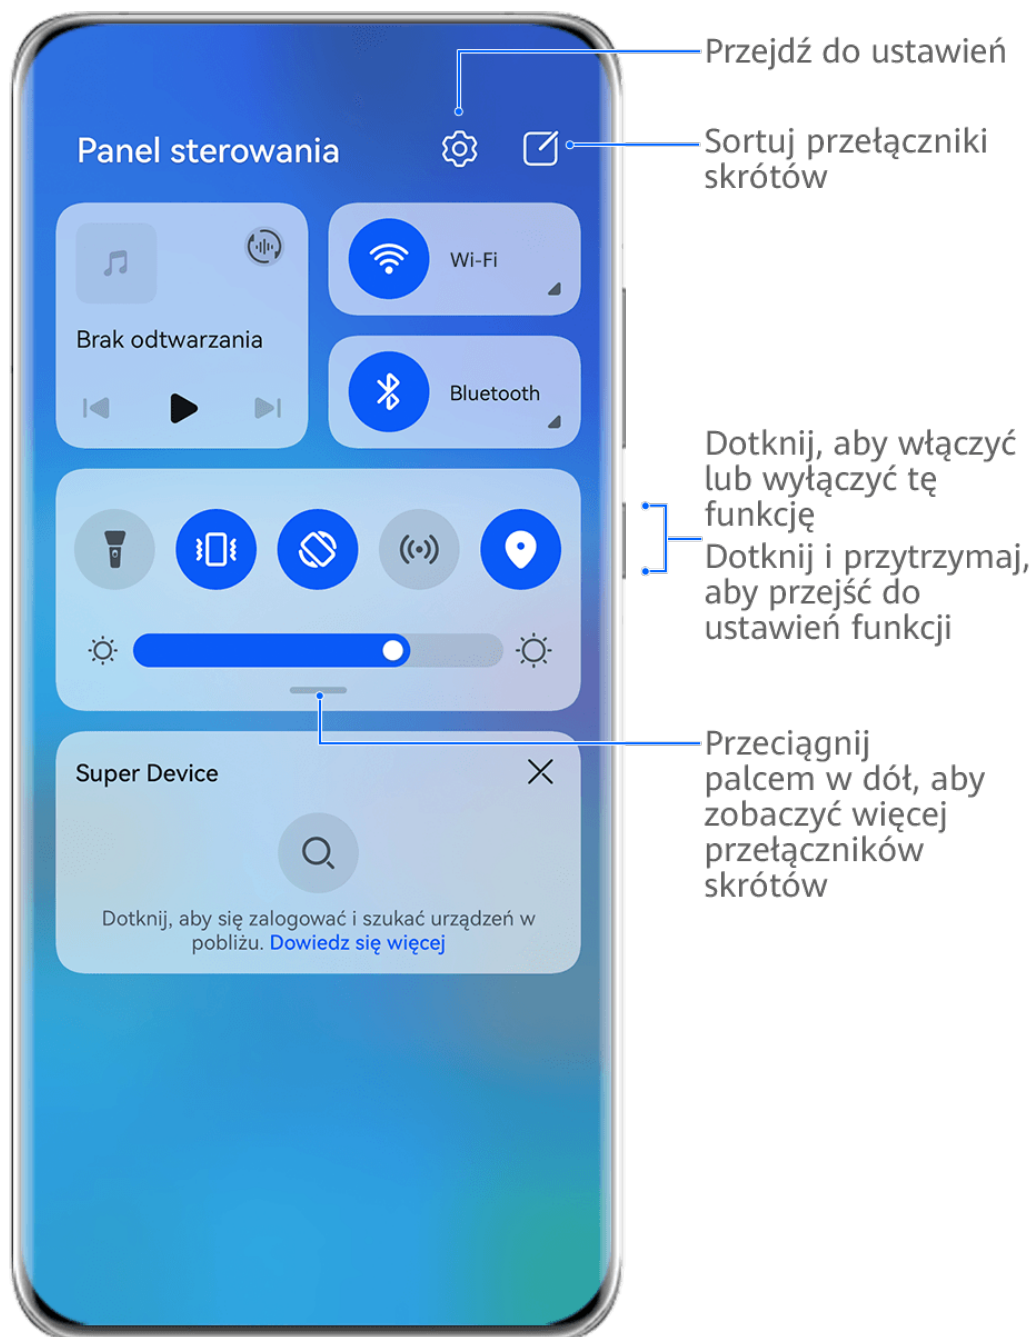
Panel sterowania

Przejdź do ustawień

Sortuj przełączniki skrótów

Brak odtwarzania

Wi-Fi

Bluetooth

Dotknij, aby włączyć lub wyłączyć tę funkcję

Dotknij i przytrzymaj, aby przejść do ustawień funkcji

Przeciągnij palcem w dół, aby zobaczyć więcej przełączników skrótów

Super Device

Dotknij, aby się zalogować i szukać urządzeń w pobliżu. Dowiedz się więcej